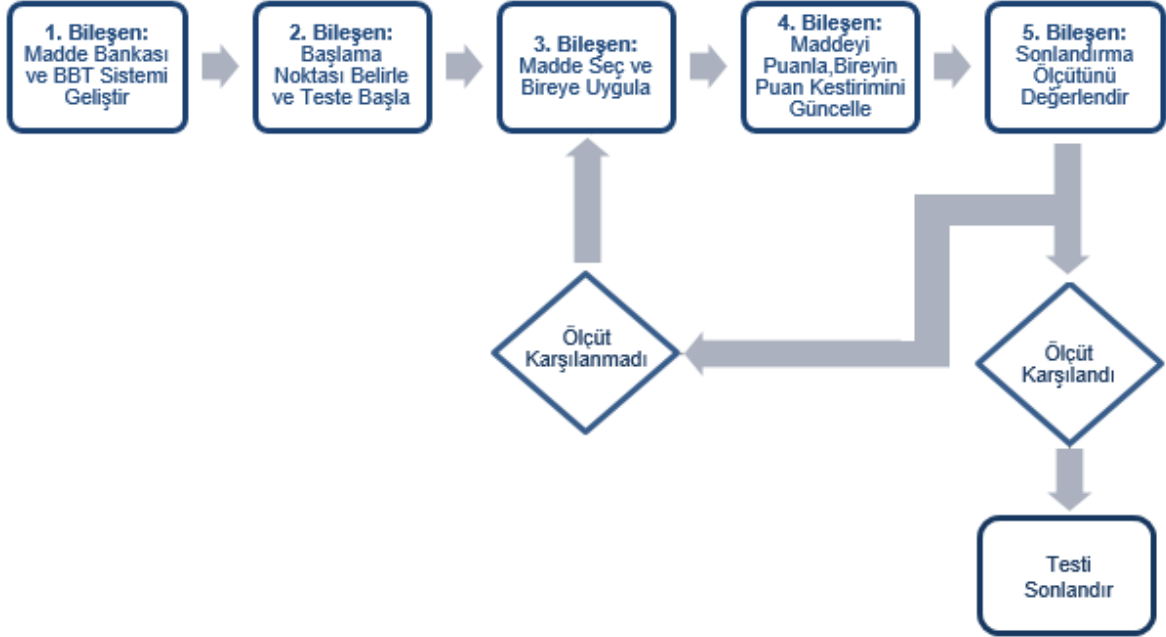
1. Bileşen:
Madde Bankası ve BBT Sistemi Geliştir

2. Bileşen:
Başlama Noktası Belirle ve Teste Başla

3. Bileşen:
Madde Seç ve Bireye Uygula

4. Bileşen:
Maddeyi Puanla,Bireyin Puan Kestirimini Güncelle

5. Bileşen:
Sonlandırma Ölçütünü Değerlendir

Ölçüt Karşılanmadı

Ölçüt Karşılandı

Testi Sonlandır